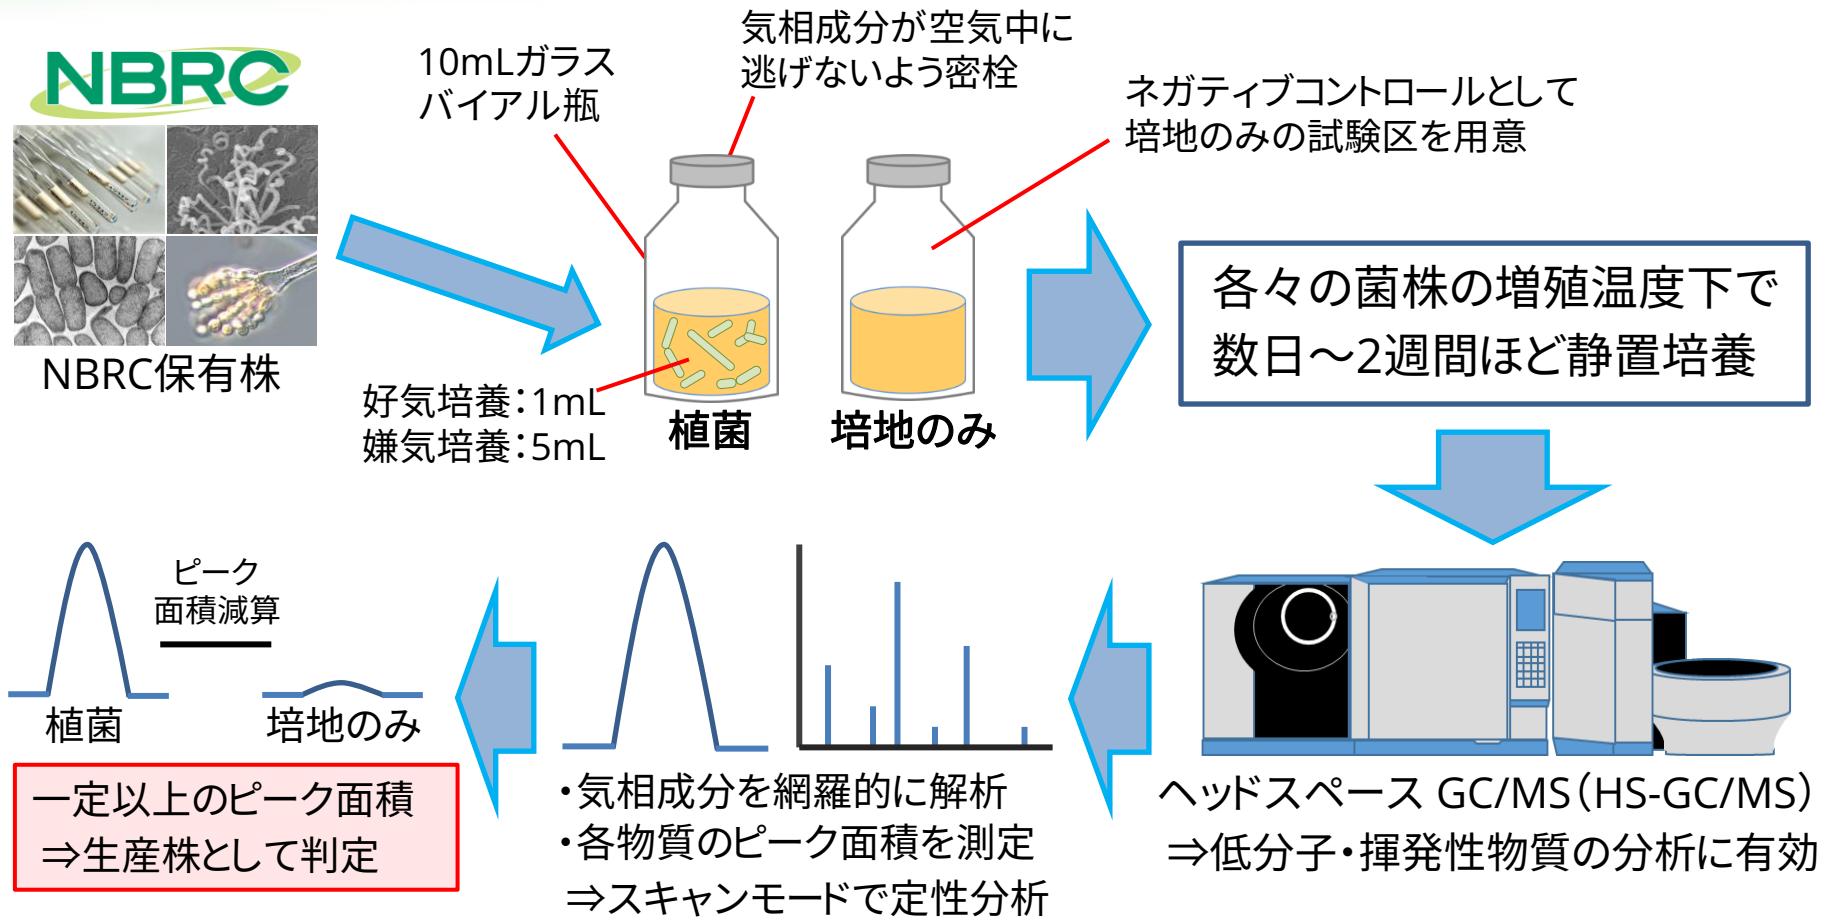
NBRC

NBRC保有株

10mLガラスバイアル瓶

気相成分が空気中に逃げないよう密栓

ネガティブコントロールとして培地のみの試験区を用意

好気培養：1mL
嫌気培養：5mL

植菌

培地のみ

各々の菌株の増殖温度下で数日～2週間ほど静置培養

ヘッドスペース GC/MS（HS-GC/MS）
⇒低分子・揮発性物質の分析に有効

・気相成分を網羅的に解析
・各物質のピーク面積を測定
⇒スキャンモードで定性分析

ピーク面積減算

植菌

培地のみ

一定以上のピーク面積
⇒生産株として判定